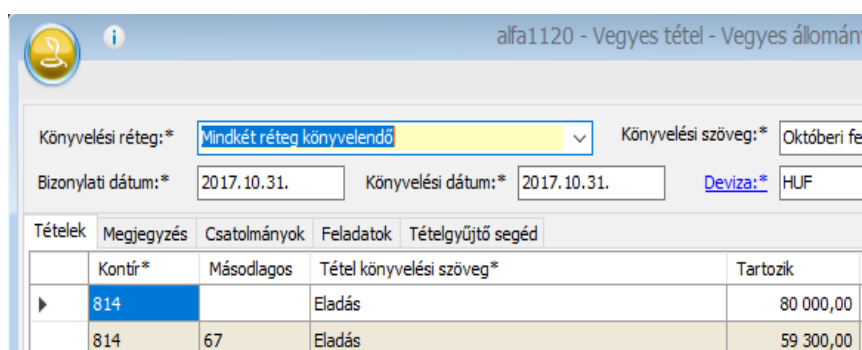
alfa1120 - Vegyes tétel - Vegyes állomán

Könyvelési réteg:* Mindkét réteg könyvelendő

Könyvelési szöveg:* Októberi fe

Bizonylati dátum:* 2017.10.31.

Könyvelési dátum:* 2017.10.31.

Deviza:* HUF

Tételek Megjegyzés Csatolmányok Feladatok Tételgyűjtő segéd

| | Kontír* | Másodlagos | Tétel könyvelési szöveg* | Tartozik |
|---|---|---|---|---|
| ▶ | 814 | | Eladás | 80 000,00 |
| | 814 | 67 | Eladás | 59 300,00 |